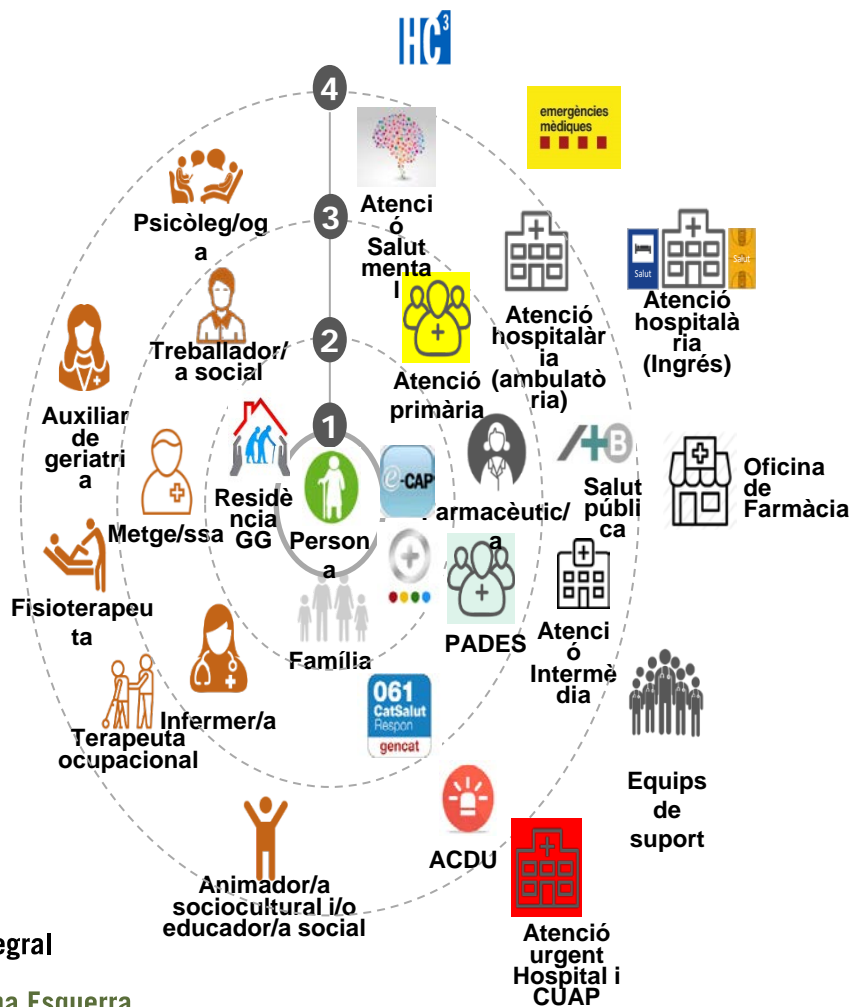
HC3

4

emergències mèdiques

3

Psicòleg/oga

Atenció Salut mental

2

Treballador/a social

Atenció primària

Atenció hospitalària (ambulatòria)

Salut

Salut

Atenció hospitalària (Ingrés)

1

Auxiliar de geriatria

Residència GG

e-CAP

Farmacèutic/a

Salut pública

Oficina de Farmàcia

Metge/ssa

Persona

Fisioterapeuta

PADES

Atenció Intermèdia

Família

Infermer/a

Terapeuta ocupacional

061 CatSalut Respon gencat

Equips de suport

ACDU

Animador/a sociocultural i/o educador/a social

Atenció urgent Hospital i CUAP

egral

na Esquerra